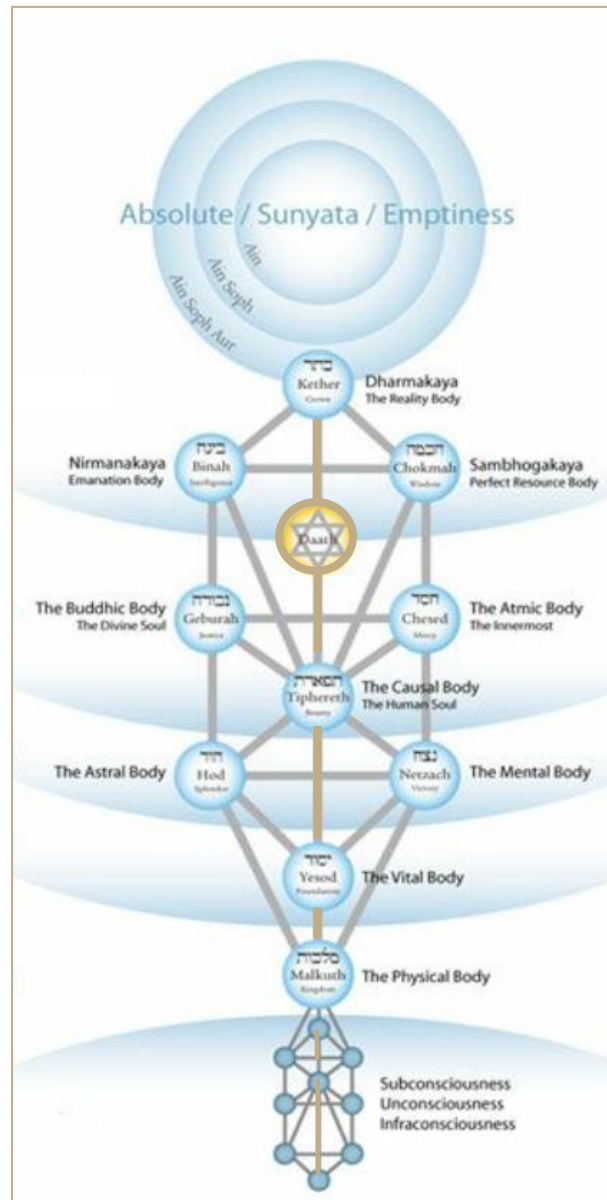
Absolute / Sunyata / Emptiness

Ain

Ain Soph

Ain Soph Aur

כתר
Kether
Crown

Dharmakaya
The Reality Body

בינה
Binah
Intelligence

Nirmanakaya
Emanation Body

חכמה
Chokmah
Wisdom

Sambhogakaya
Perfect Resource Body

Daath

גבורה
Geburah
Justice

The Buddhic Body
The Divine Soul

חסד
Chesed
Mercy

The Atmic Body
The Innermost

תפארת
Tiphereth
Beauty

The Causal Body
The Human Soul

הוד
Hod
Splendor

The Astral Body

נצח
Netzach
Victory

The Mental Body

יסוד
Yesod
Foundation

The Vital Body

מלכות
Malkuth
Kingdom

The Physical Body

Subconsciousness
Unconsciousness
Infraconsciousness